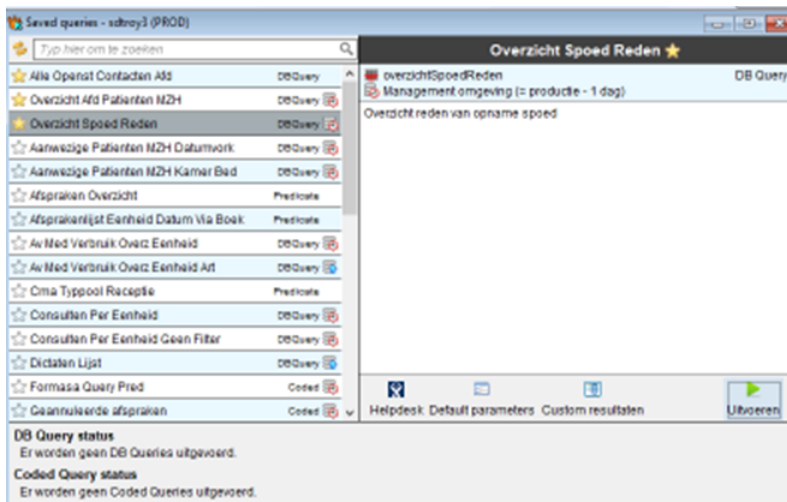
Saved queries - sdtroy3 (PROD)

Typ hier om te zoeken

Alle Openst Contacten Afd DBQuery
Overzicht Afd Patienten MZH DBQuery
Overzicht Spoed Reden DBQuery
Aanwezige Patienten MZH Datumvork DBQuery
Aanwezige Patienten MZH Kamer Bed DBQuery
Afspraken Overzicht Predicate
Afsprakenlijst Eenheid Datum Via Boek Predicate
Av Med Verbruik Overz Eenheid DBQuery
Av Med Verbruik Overz Eenheid Art DBQuery
Cma Typpool Receptie Predicate
Consulten Per Eenheid DBQuery
Consulten Per Eenheid Geen Filter DBQuery
Dictaten Lijst DBQuery
Formasa Query Pred Coded
Geannuleerde afspraken Coded

Overzicht Spoed Reden

overzichtSpoedReden DB Query
Management omgeving (= productie - 1 dag)
Overzicht reden van opname spoed

Helpdesk Default parameters Custom resultaten Uitvoeren

DB Query status
Er worden geen DB Queries uitgevoerd.
Coded Query status
Er worden geen Coded Queries uitgevoerd.